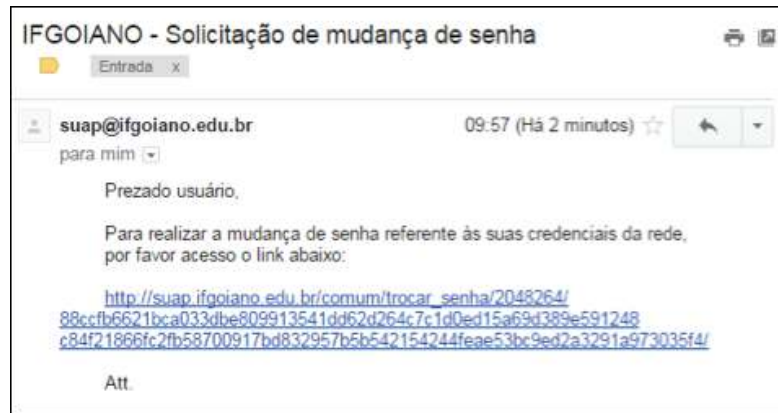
IFGOIANO - Solicitação de mudança de senha

Entrada x

suap@ifgoiano.edu.br

09:57 (Há 2 minutos)

para mim

Prezado usuário,

Para realizar a mudança de senha referente às suas credenciais da rede, por favor acesso o link abaixo:

http://suap.ifgoiano.edu.br/comum/trocar_senha/2048264/88ccfb6621bca033dbe809913541dd62d264c7c1d0ed15a69d389e591248c84f21866fc2fb58700917bd832957b5b542154244feae53bc9ed2a3291a973035f4/

Att.